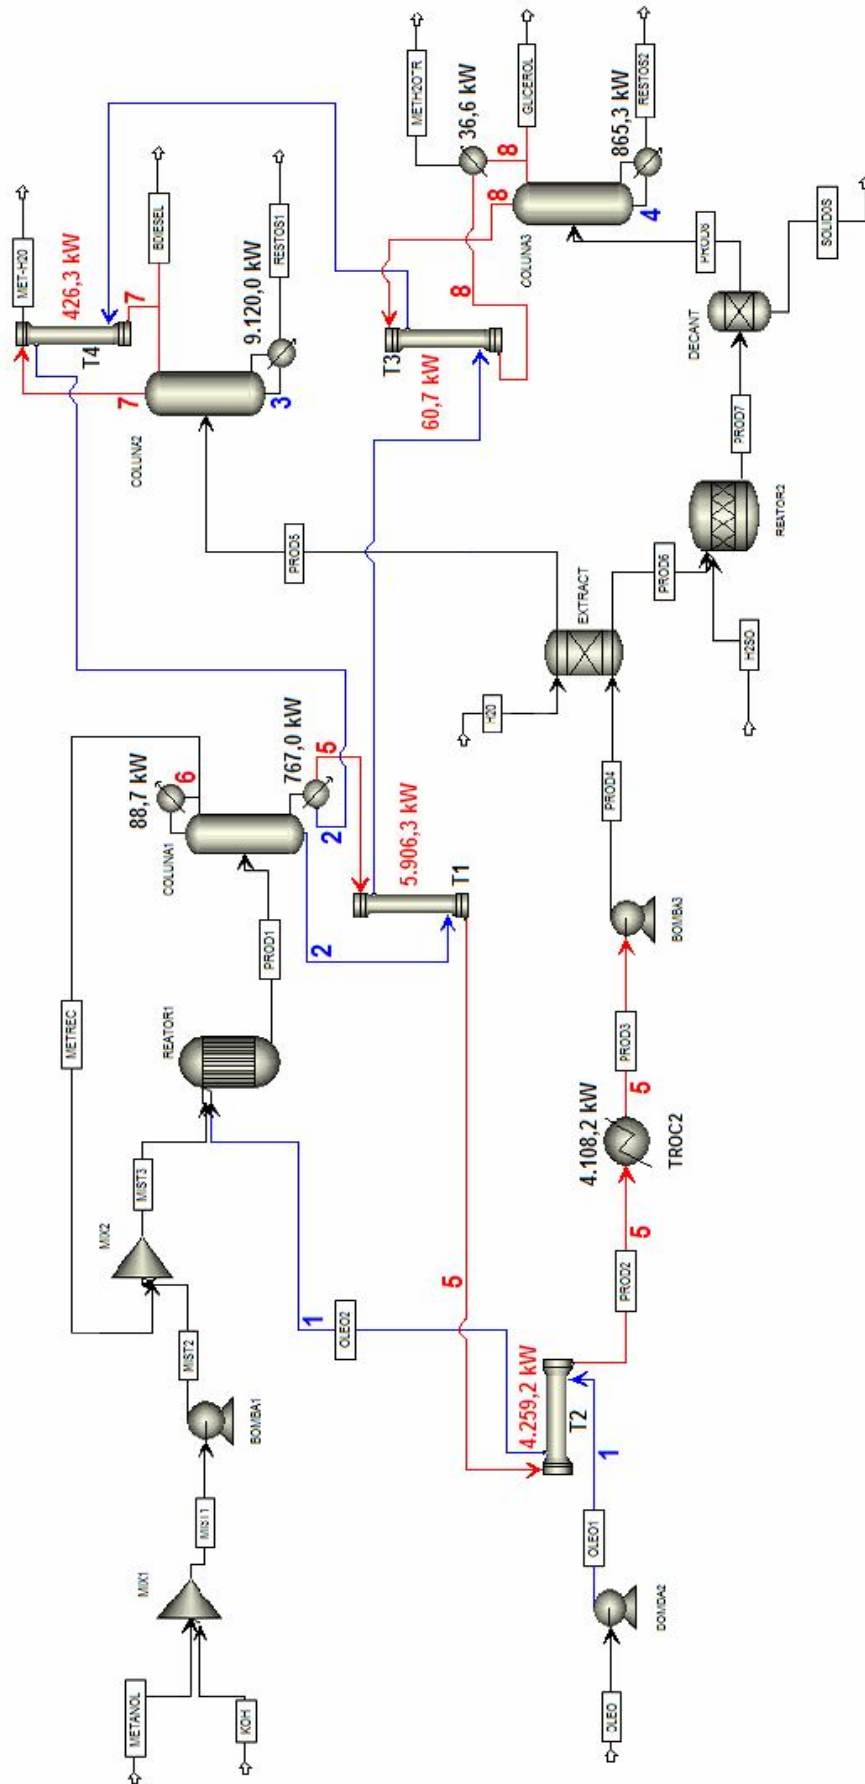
MET-H20
426,3 kW
7
BIOIESEL
T4
7
COLUNA2
9.120,0 kW
RESTOS1
3
METH2O°R
36,6 kW
GLICEROL
8
RESTOS2
865,3 kW
8
COLUNA3
4
T3
8
60,7 kW
PROD8
DECANT
SOLIDOS
PROD7
REATOR2
PROD5
EXTRACT
PROD6
H2SO
H20
PROD4
BOMBA3
METREC
88,7 kW
6
767,0 kW
5
2
COLUNA1
5.906,3 kW
T1
PROD1
2
REATOR1
MIST3
MIX2
MIST2
BOMBA1
MIST1
MIX1
METANOL
KOH
1
OLEO2
5
4.108,2 kW
TROC2
5
PROD3
5
PROD2
4.259,2 kW
T2
1
OLEO1
BOMBA2
OLEO